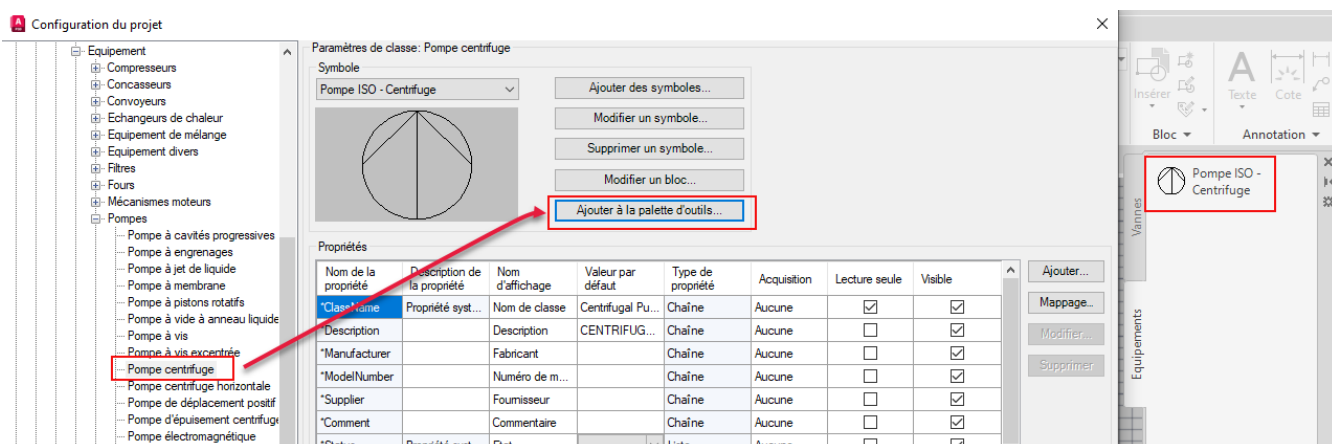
Configuration du projet

Equipement
Compresseurs
Concasseurs
Convoyeurs
Echangeurs de chaleur
Equipement de mélange
Equipement divers
Filtres
Fours
Mécanismes moteurs
Pompes
Pompe à cavités progressives
Pompe à engrenages
Pompe à jet de liquide
Pompe à membrane
Pompe à pistons rotatifs
Pompe à vide à anneau liquide
Pompe à vis
Pompe à vis excentrée
Pompe centrifuge
Pompe centrifuge horizontale
Pompe de déplacement positif
Pompe d'épuisement centrifuge
Pompe électromagnétique

Paramètres de classe: Pompe centrifuge
Symbole
Pompe ISO - Centrifuge
Ajouter des symboles...
Modifier un symbole...
Supprimer un symbole...
Modifier un bloc...
Ajouter à la palette d'outils...

Propriétés

| Nom de la propriété | Description de la propriété | Nom d'affichage | Valeur par défaut | Type de propriété | Acquisition | Lecture seule | Visible |
|---|---|---|---|---|---|---|---|
| *ClassName | Propriété syst... | Nom de classe | Centrifugal Pu... | Chaîne | Aucune | ☑ | ☑ |
| *Description | | Description | CENTRIFUG... | Chaîne | Aucune | ☐ | ☑ |
| *Manufacturer | | Fabricant | | Chaîne | Aucune | ☐ | ☑ |
| *ModelNumber | | Numéro de m... | | Chaîne | Aucune | ☐ | ☑ |
| *Supplier | | Fournisseur | | Chaîne | Aucune | ☐ | ☑ |
| *Comment | | Commentaire | | Chaîne | Aucune | ☐ | ☑ |
| *Status | Propriété syst... | Etat | | Liste | Aucune | ☐ | ☑ |

Ajouter...
Mappage...
Modifier...
Supprimer

Insérer
Texte
Cote
Bloc
Annotation
Vannes
Equipements
Pompe ISO - Centrifuge